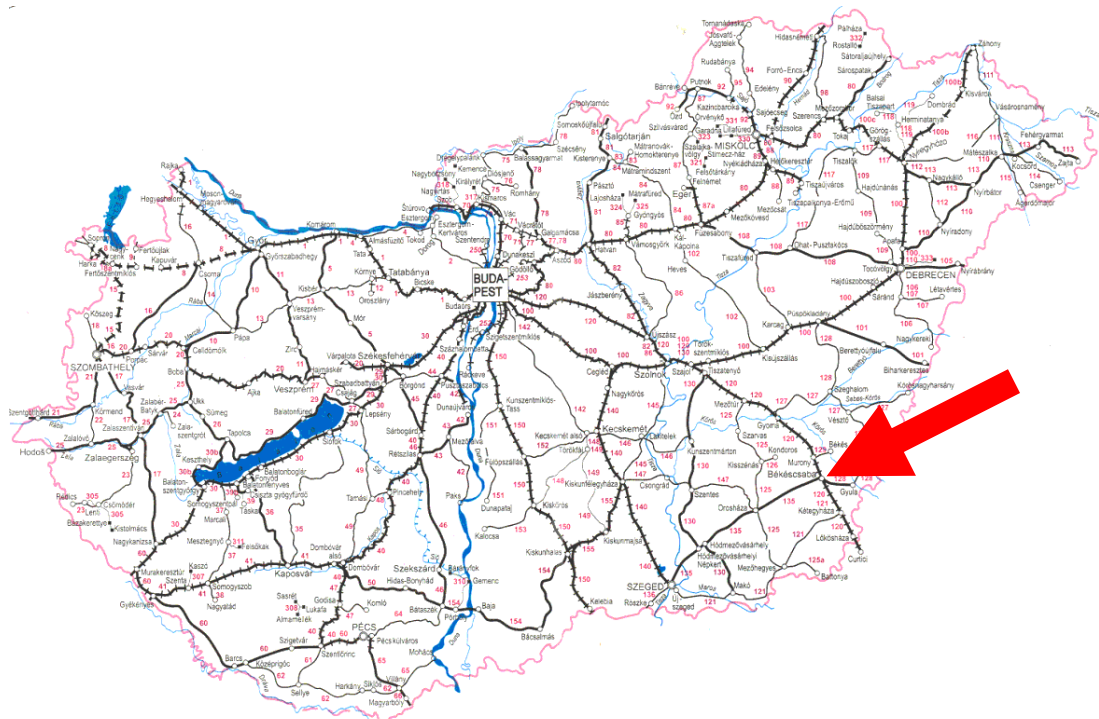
BUDA-PEST
DEBRECEN
MISKOLC
SZEGED
PÉCS
SZOMBATHELY
Győr
Veszprém
Székesfehérvár
Kecskemét
Szolnok
Békéscsaba
Kaposvár
Szekszárd
Zalaegerszeg
Tatabánya
Salgótarján
Eger
Nyíregyháza
Hegyeshalom
Sopron
Kőszeg
Szentgotthárd
Hodoš
Nagykanizsa
Gyékényes
Barcs
Murakeresztúr
Keszthely
Tapolca
Balatonfüred
Siófok
Dombóvár
Baja
Kiskunhalas
Kelebia
Röszke
Makó
Orosháza
Szentes
Csongrád
Kiskunfélegyháza
Cegléd
Hatvan
Vác
Szob
Esztergom
Komárom
Rajka
Záhony
Mátészalka
Kisvárda
Sátoraljaújhely
Hidasnémeti
Tokaj
Püspökladány
Karcag
Gyula
Lőkösháza
Kétegyháza
Mezőtúr
Kunszentmárton
Szarvas
Mohács
Villány
Szentlőrinc
Paks
Dunaújváros
Kalocsa
Ráckeve
Bicske
Pápa
Celldömölk
Sárvár
Szombathely
Körmend
Zalaszentiván
Letenye
Rédics
Lenti
Kiskőrös
Kiskunmajsa
Gödöllő
Aszód
Jászberény
Újszász
Heves
Füzesabony
Mezőkövesd
Ózd
Putnok
Tiszafüred
Hajdúszoboszló
Nyírábrány
Létavértes
Biharkeresztes
Berettyóújfalu
Kaba
Szeghalom
Vésztő
Mezőhegyes
Battonya
Hódmezővásárhely
Szabadszállás
Kunszentmiklós-Tass
Fülöpszállás
Kecel
Bátaszék
Sárbogárd
Rétszilas
Pusztaszabolcs
Lepsény
Várpalota
Ajka
Sümeg
Zalaszentgrót
Fonyód
Somogyszob
Kaposvár
Siklós
Harkány
Magyarbóly
Komló
Godisa
Szigetvár
Sellye